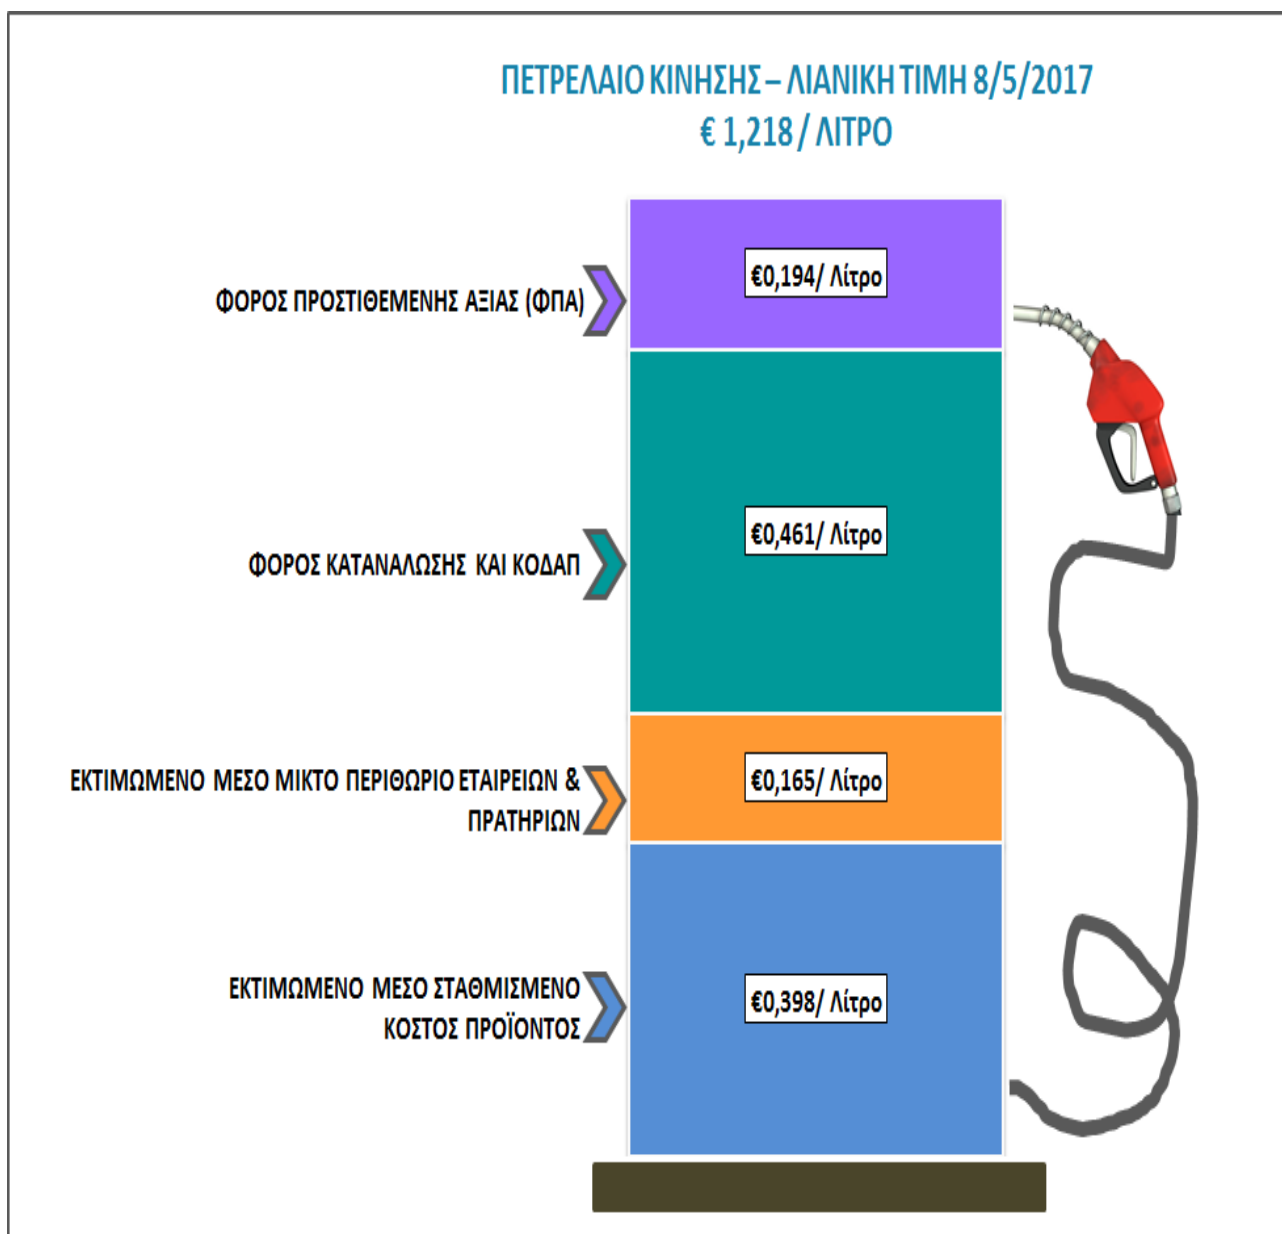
ΠΕΤΡΕΛΑΙΟ ΚΙΝΗΣΗΣ – ΛΙΑΝΙΚΗ ΤΙΜΗ 8/5/2017
€ 1,218 / ΛΙΤΡΟ

ΦΟΡΟΣ ΠΡΟΣΤΙΘΕΜΕΝΗΣ ΑΞΙΑΣ (ΦΠΑ)

€0,194/ Λίτρο

ΦΟΡΟΣ ΚΑΤΑΝΑΛΩΣΗΣ ΚΑΙ ΚΟΔΑΠ

€0,461/ Λίτρο

ΕΚΤΙΜΩΜΕΝΟ ΜΕΣΟ ΜΙΚΤΟ ΠΕΡΙΘΩΡΙΟ ΕΤΑΙΡΕΙΩΝ & ΠΡΑΤΗΡΙΩΝ

€0,165/ Λίτρο

ΕΚΤΙΜΩΜΕΝΟ ΜΕΣΟ ΣΤΑΘΜΙΣΜΕΝΟ ΚΟΣΤΟΣ ΠΡΟΪΟΝΤΟΣ

€0,398/ Λίτρο